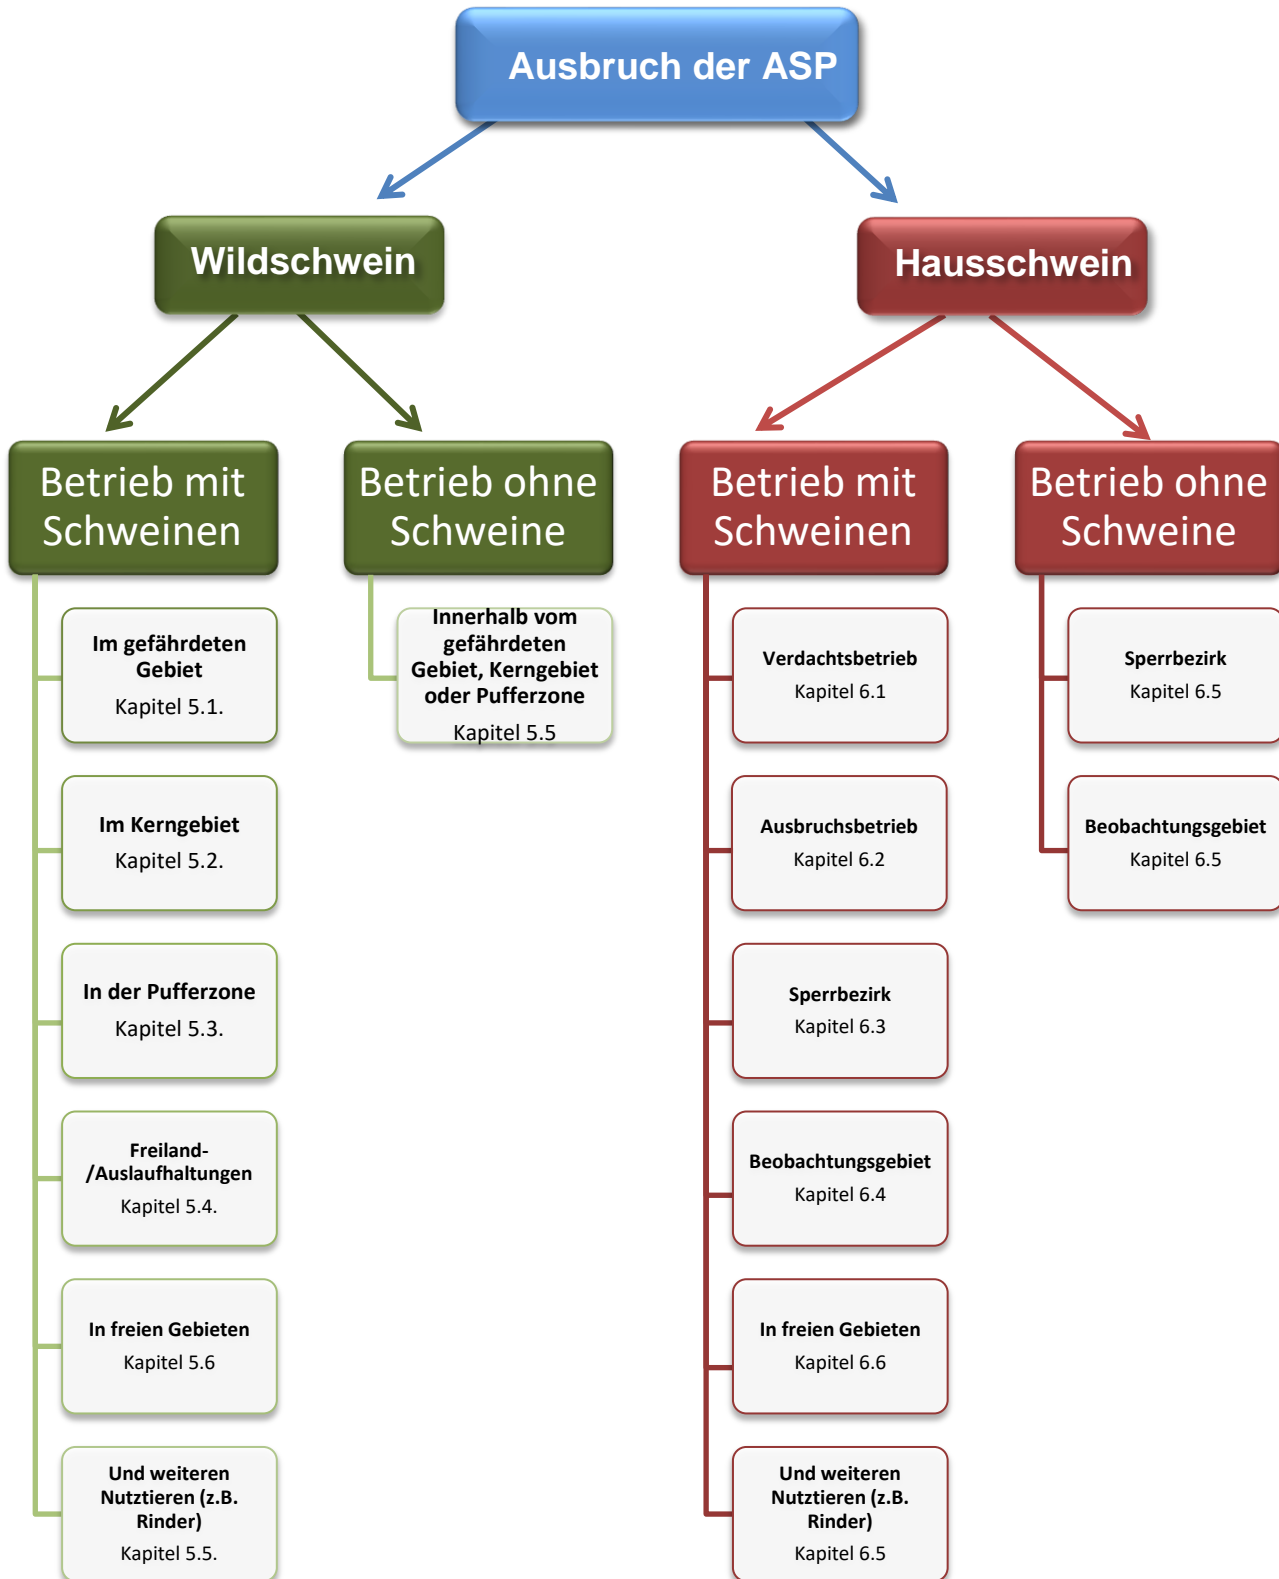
Ausbruch der ASP

Wildschwein

Hausschwein

Betrieb mit Schweinen

Im gefährdeten Gebiet
Kapitel 5.1.

Im Kerngebiet
Kapitel 5.2.

In der Pufferzone
Kapitel 5.3.

Freiland-/Auslaufhaltungen
Kapitel 5.4.

In freien Gebieten
Kapitel 5.6

Und weiteren Nutztieren (z.B. Rinder)
Kapitel 5.5.

Betrieb ohne Schweine

Innerhalb vom gefährdeten Gebiet, Kerngebiet oder Pufferzone
Kapitel 5.5

Betrieb mit Schweinen

Verdachtsbetrieb
Kapitel 6.1

Ausbruchsbetrieb
Kapitel 6.2

Sperrbezirk
Kapitel 6.3

Beobachtungsgebiet
Kapitel 6.4

In freien Gebieten
Kapitel 6.6

Und weiteren Nutztieren (z.B. Rinder)
Kapitel 6.5

Betrieb ohne Schweine

Sperrbezirk
Kapitel 6.5

Beobachtungsgebiet
Kapitel 6.5